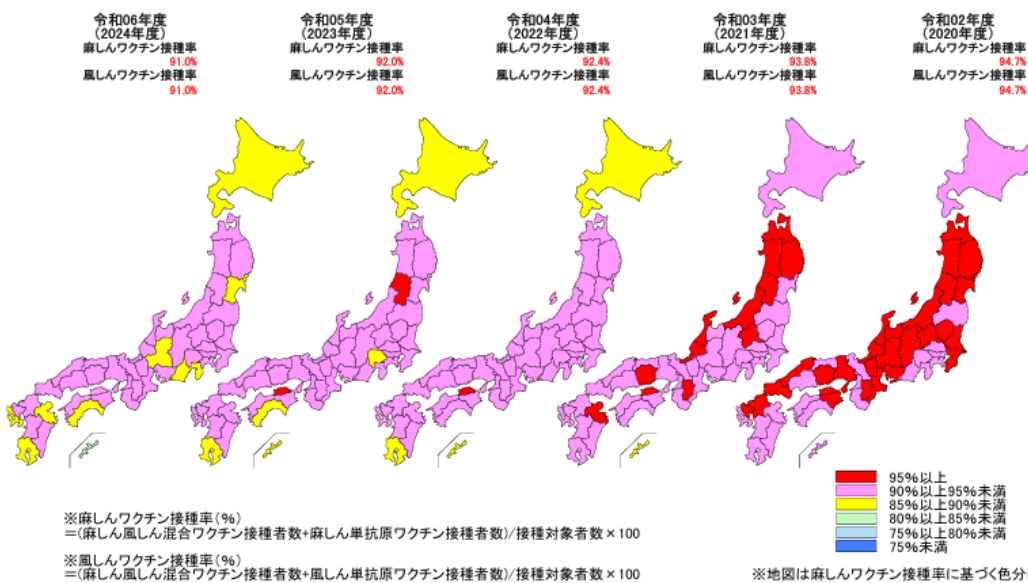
令和06年度
（2024年度）
麻しんワクチン接種率
91.0%
風しんワクチン接種率
91.0%

令和05年度
（2023年度）
麻しんワクチン接種率
92.0%
風しんワクチン接種率
92.0%

令和04年度
（2022年度）
麻しんワクチン接種率
92.4%
風しんワクチン接種率
92.4%

令和03年度
（2021年度）
麻しんワクチン接種率
93.8%
風しんワクチン接種率
93.8%

令和02年度
（2020年度）
麻しんワクチン接種率
94.7%
風しんワクチン接種率
94.7%

95%以上
90%以上95%未満
85%以上90%未満
80%以上85%未満
75%以上80%未満
75%未満

※麻しんワクチン接種率（%）
=（麻しん風しん混合ワクチン接種者数+麻しん単抗原ワクチン接種者数）/接種対象者数×100

※風しんワクチン接種率（%）
=（麻しん風しん混合ワクチン接種者数+風しん単抗原ワクチン接種者数）/接種対象者数×100

※地図は麻しんワクチン接種率に基づく色分